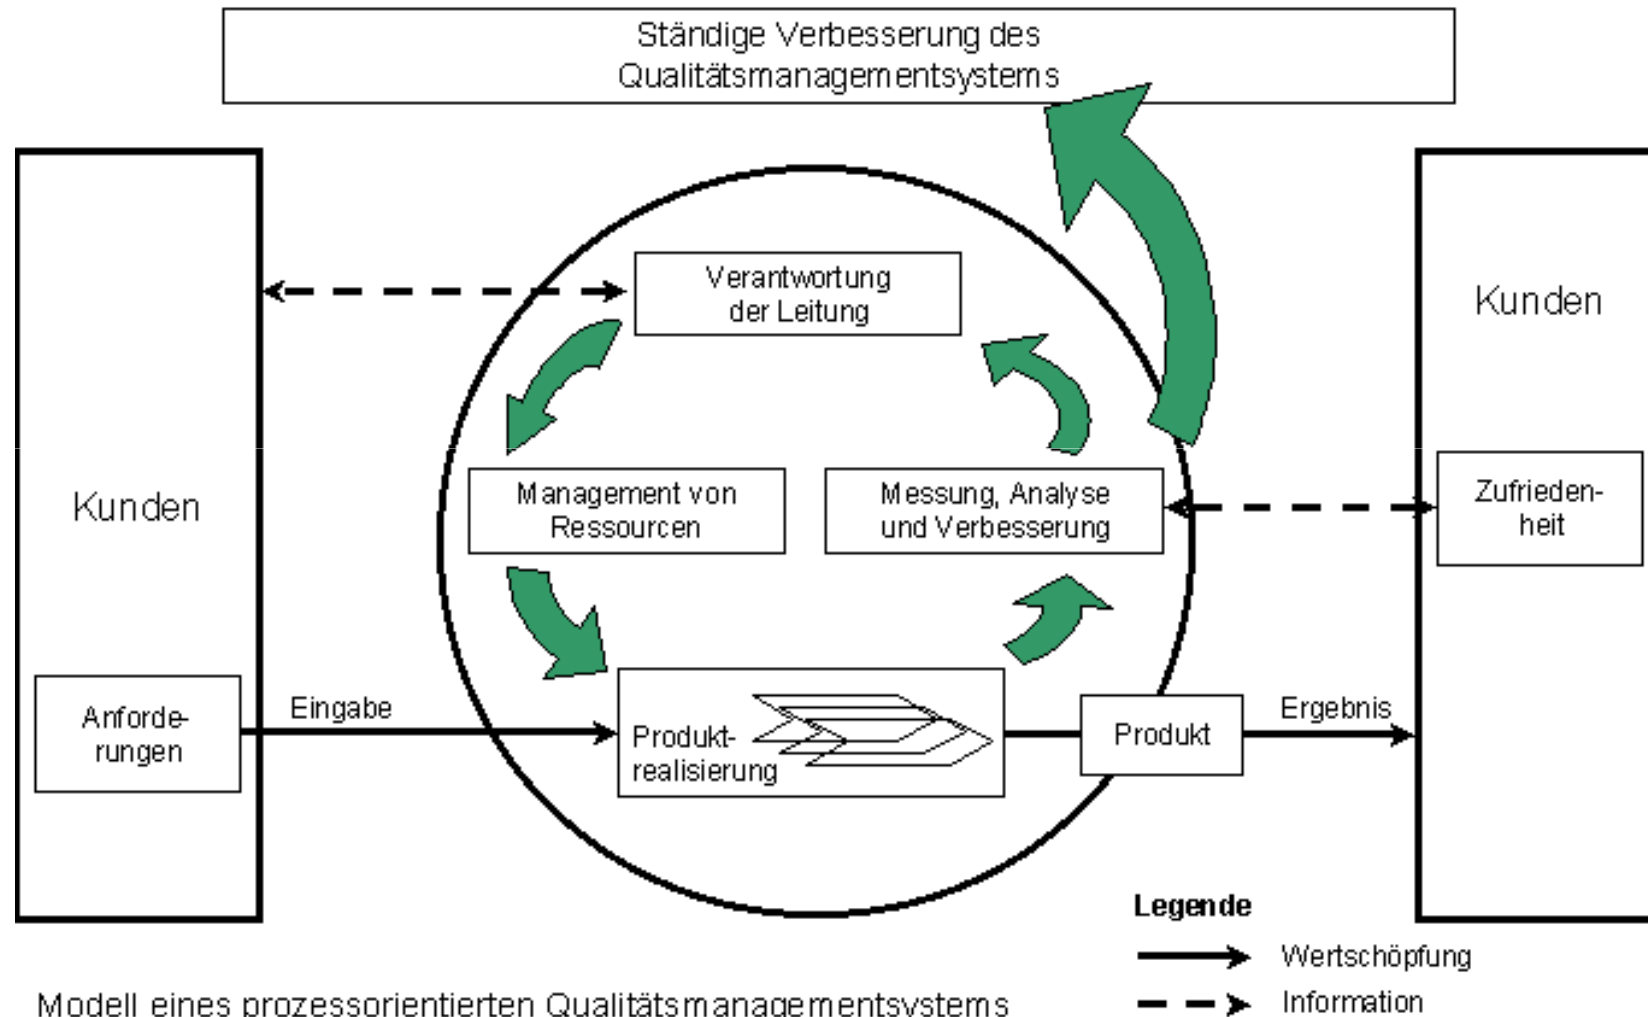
Ständige Verbesserung des Qualitätsmanagementsystems

Kunden

Verantwortung der Leitung

Management von Ressourcen

Messung, Analyse und Verbesserung

Kunden

Zufriedenheit

Anforderungen

Eingabe

Produktrealisierung

Produkt

Ergebnis

Legende

Wertschöpfung

Information

Modell eines prozessorientierten Qualitätsmanagementsystems